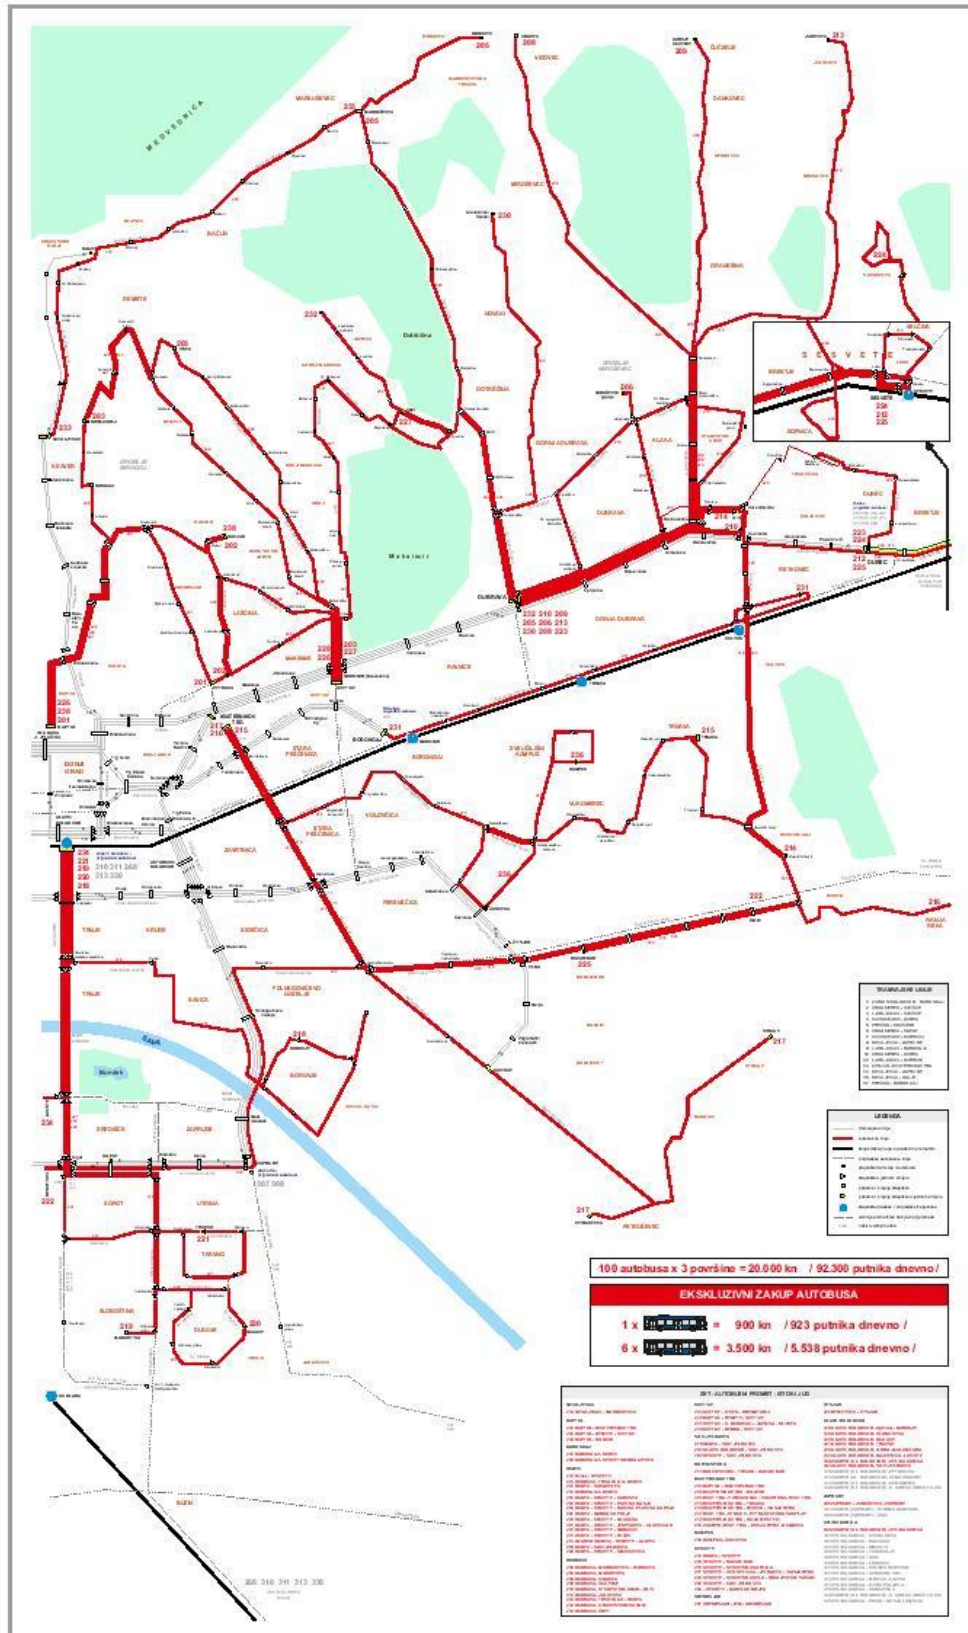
MEDVEDNICA

205
206
209
ŠĆITARJEVO
213
MARKUŠEVEC
205
KOZJAK
BAČUN
230
DANKOVEC
BREMEC
CERJE
BUKOVAC
SESVETE
232
203
208
GRAČANI
KRAVARSKO
ŠESTINE
DUBRAVA
MALEŠNICA
DONJA DUBRAVA
PREČKO
TRNJE
TRAVNO
SAVA
SESVETE
212
223
224
DUBEC
231
MAKSIMIR
RAVNICE
BORONGAJ
TRNAVA
VOLOVČICA
STARA PEŠČENICA
SAVICA
ZAPRUDJE
UTRINA
TRAVNO
DUGAVE
SLOBOŠTINA
SIGET
KOMPLEKS
ZAGREB
SAVA

100 autobusa x 3 površine = 20.000 kn / 92.300 putnika dnevno /

EKSKLUZIVNI ZAKUP AUTOBUSA
1 x = 900 kn / 923 putnika dnevno /
6 x = 3.500 kn / 5.538 putnika dnevno /